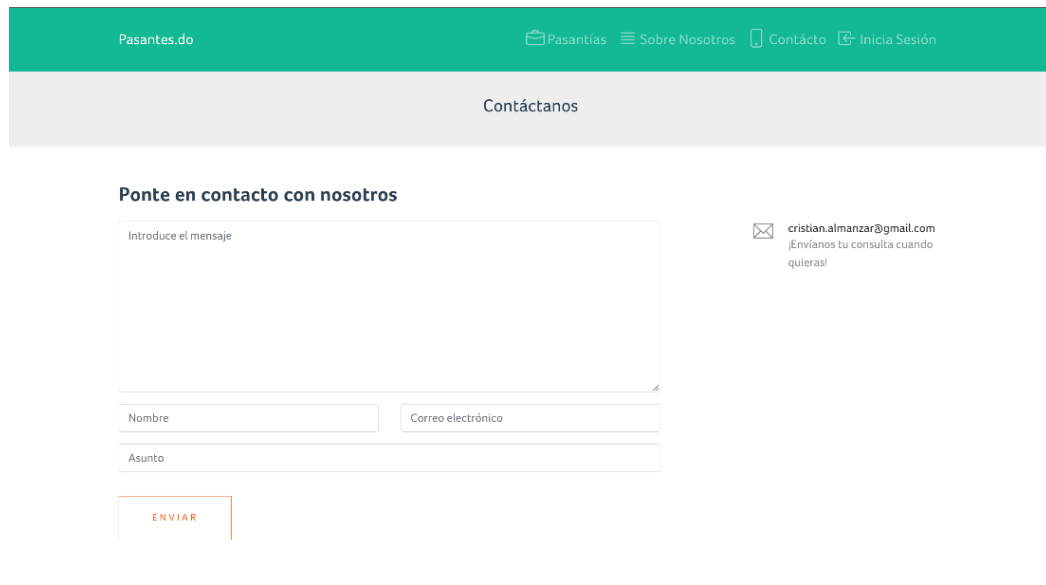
Pasantes.do

Pasantías Sobre Nosotros Contácto Inicia Sesión

Contáctanos

Ponte en contacto con nosotros

Introduce el mensaje

Nombre

Correo electrónico

Asunto

ENVIAR

cristian.almanzar@gmail.com
¡Envíanos tu consulta cuando quieras!